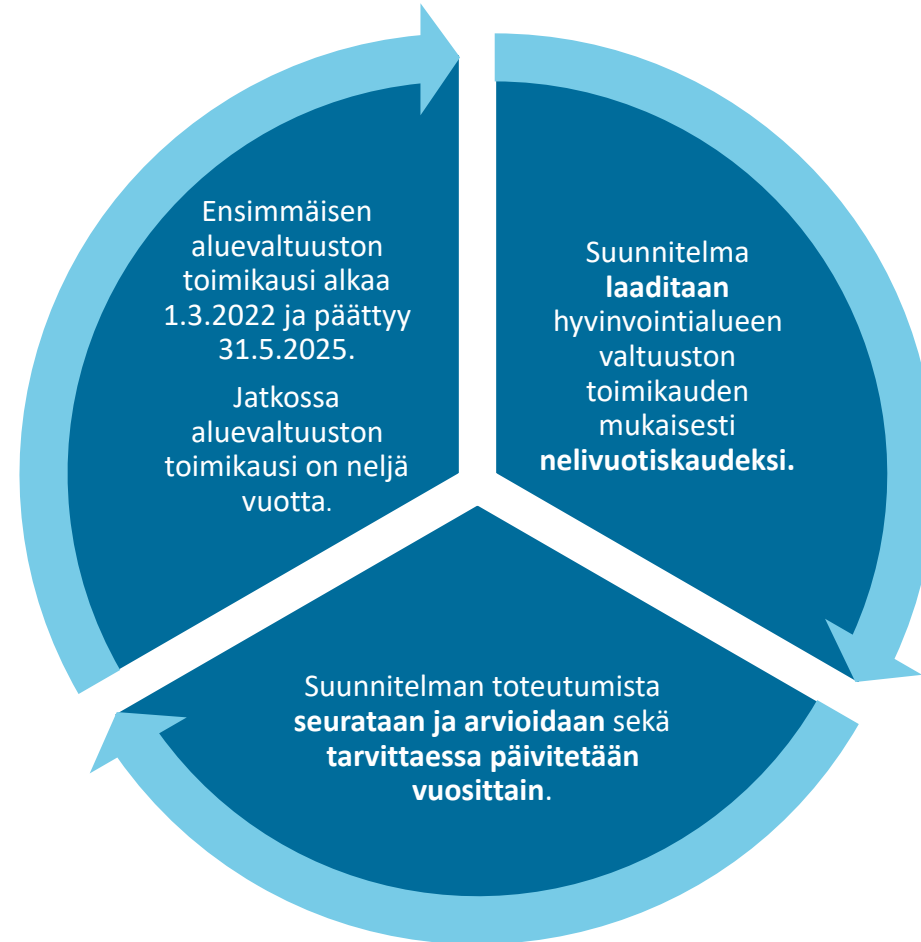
Ensimmäisen aluevaltuuston toimikausi alkaa 1.3.2022 ja päättyy 31.5.2025.

Jatkossa aluevaltuuston toimikausi on neljä vuotta.

Suunnitelma **laaditaan** hyvinvointialueen valtuuston toimikauden mukaisesti **nelivuotiskaudeksi.**

Suunnitelman toteutumista **seurataan ja arvioidaan** sekä **tarvittaessa päivitetään vuosittain**.